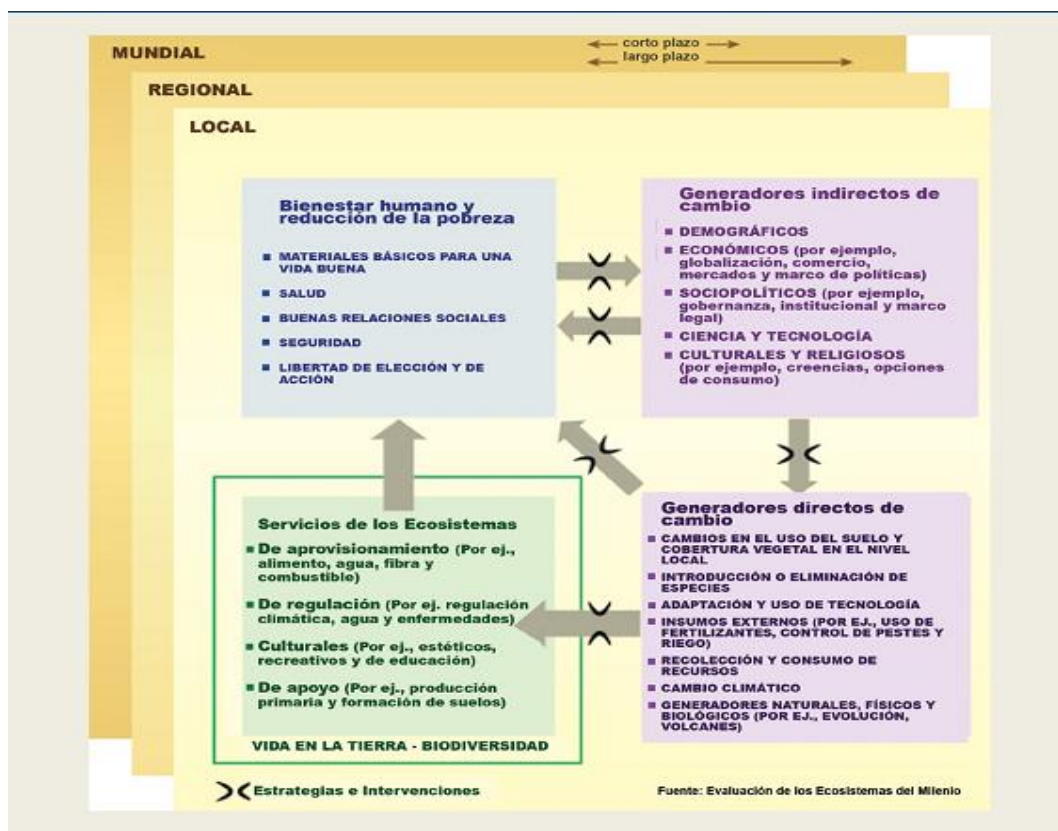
MUNDIAL

corto plazo
largo plazo

REGIONAL

LOCAL

Bienestar humano y reducción de la pobreza

- MATERIALES BÁSICOS PARA UNA VIDA BUENA
- SALUD
- BUENAS RELACIONES SOCIALES
- SEGURIDAD
- LIBERTAD DE ELECCIÓN Y DE ACCIÓN

Generadores indirectos de cambio

- DEMOGRÁFICOS
- ECONÓMICOS (por ejemplo, globalización, comercio, mercados y marco de políticas)
- SOCIOPOLÍTICOS (por ejemplo, gobernanza, institucional y marco legal)
- CIENCIA Y TECNOLOGÍA
- CULTURALES Y RELIGIOSOS (por ejemplo, creencias, opciones de consumo)

Servicios de los Ecosistemas

- De aprovisionamiento (Por ej., alimento, agua, fibra y combustible)
- De regulación (Por ej. regulación climática, agua y enfermedades)
- Culturales (Por ej., estéticos, recreativos y de educación)
- De apoyo (Por ej., producción primaria y formación de suelos)

VIDA EN LA TIERRA - BIODIVERSIDAD

Generadores directos de cambio

- CAMBIOS EN EL USO DEL SUELO Y COBERTURA VEGETAL EN EL NIVEL LOCAL
- INTRODUCCIÓN O ELIMINACIÓN DE ESPECIES
- ADAPTACIÓN Y USO DE TECNOLOGÍA
- INSUMOS EXTERNOS (POR EJ., USO DE FERTILIZANTES, CONTROL DE PESTES Y RIEGO)
- RECOLECCIÓN Y CONSUMO DE RECURSOS
- CAMBIO CLIMÁTICO
- GENERADORES NATURALES, FÍSICOS Y BIOLÓGICOS (POR EJ., EVOLUCIÓN, VOLCANES)

Estrategias e Intervenciones

Fuente: Evaluación de los Ecosistemas del Milenio